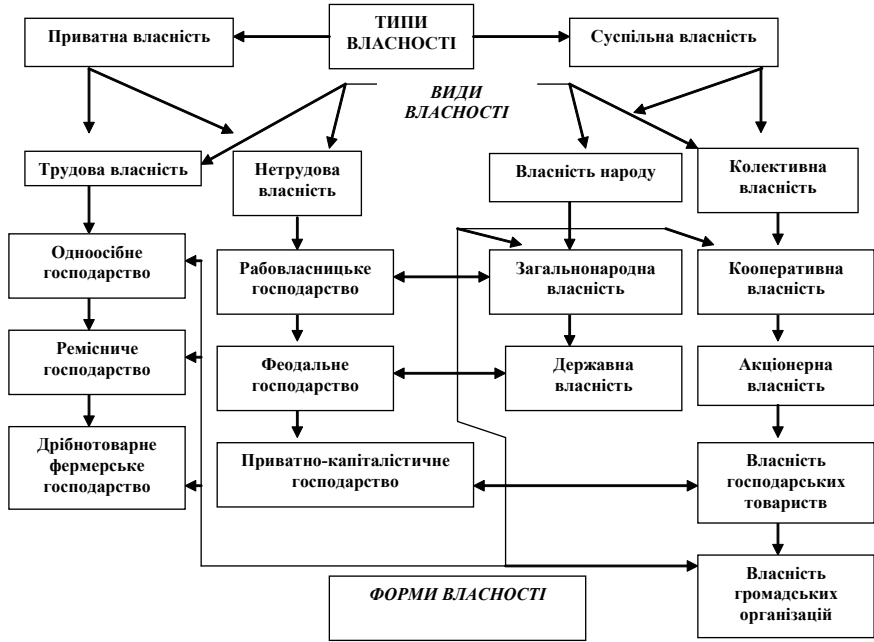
ТИПИ ВЛАСНОСТІ

Приватна власність

Суспільна власність

ВИДИ ВЛАСНОСТІ

Трудова власність

Нетрудова власність

Власність народу

Колективна власність

Одноосібне господарство

Рабовласницьке господарство

Загальнонародна власність

Кооперативна власність

Ремісниче господарство

Феодальне господарство

Державна власність

Акціонерна власність

Дрібнотоварне фермерське господарство

Приватно-капіталістичне господарство

Власність господарських товариств

Власність громадських організацій

ФОРМИ ВЛАСНОСТІ